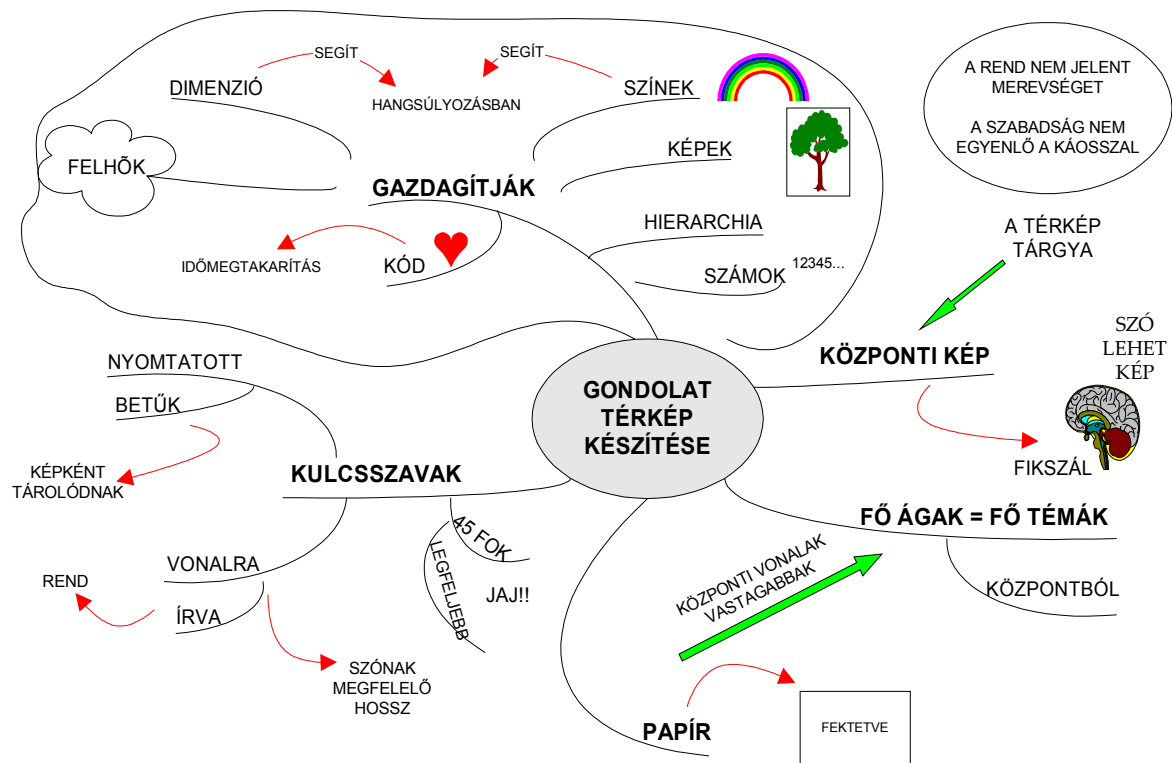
SEGÍT

SEGÍT

DIMENZIÓ

HANGSÚLYOZÁSBAN

SZÍNEK

A REND NEM JELENT MEREVSÉGET

A SZABADSÁG NEM EGYENLŐ A KÁOSSZAL

KÉPEK

FELHÕK

GAZDAGÍTJÁK

HIERARCHIA

A TÉRKÉP TÁRGYA

IDŐMEGTAKARÍTÁS

KÓD

SZÁMOK 12345...

KÖZPONTI KÉP

SZÓ LEHET KÉP

NYOMTATOTT

BETŰK

GONDOLAT TÉRKÉP KÉSZÍTÉSE

KÉPKÉNT TÁROLÓDNAK

FIKSZÁL

KULCSSZAVAK

45 FOK

LEGFELJEBB

FŐ ÁGAK = FŐ TÉMÁK

VONALRA

JAJ!!

KÖZPONTI VONALAK VASTAGABBAK

KÖZPONTBÓL

REND

ÍRVA

SZÓNAK MEGFELELŐ HOSSZ

PAPÍR

FEKTETVE